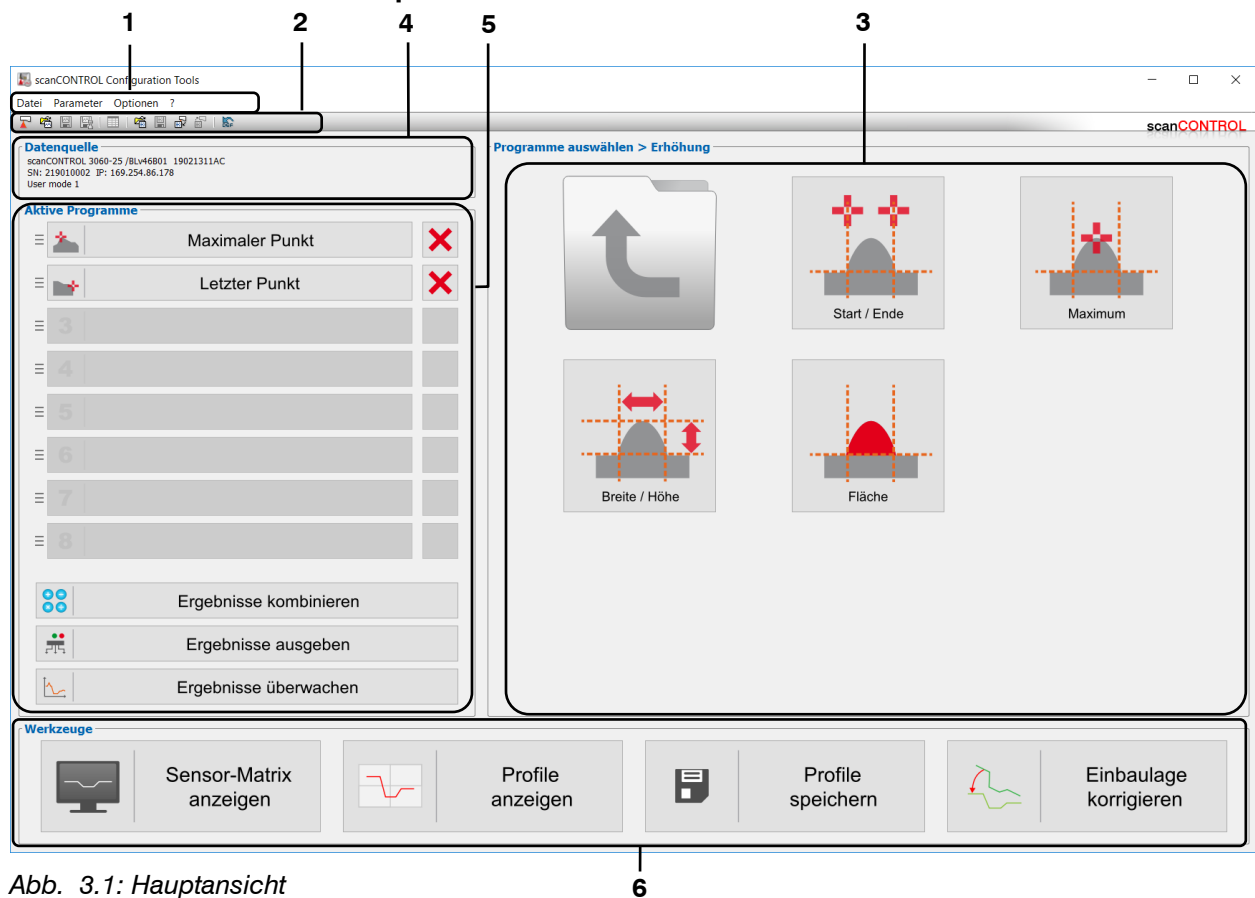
1 2 4 5 3

scanCONTROL Configuration Tools

Datei Parameter Optionen ?

scanCONTROL

Datenquelle
scanCONTROL 3060-25 /BLv46B01 19021311AC
SN: 219010002 IP: 169.254.86.178
User mode 1

Aktive Programme

Maximaler Punkt

Letzter Punkt

3

4

5

6

7

8

Ergebnisse kombinieren

Ergebnisse ausgeben

Ergebnisse überwachen

Programme auswählen > Erhöhung

Start / Ende

Maximum

Breite / Höhe

Fläche

Werkzeuge

Sensor-Matrix anzeigen

Profile anzeigen

Profile speichern

Einbaulage korrigieren

Abb. 3.1: Hauptansicht

6